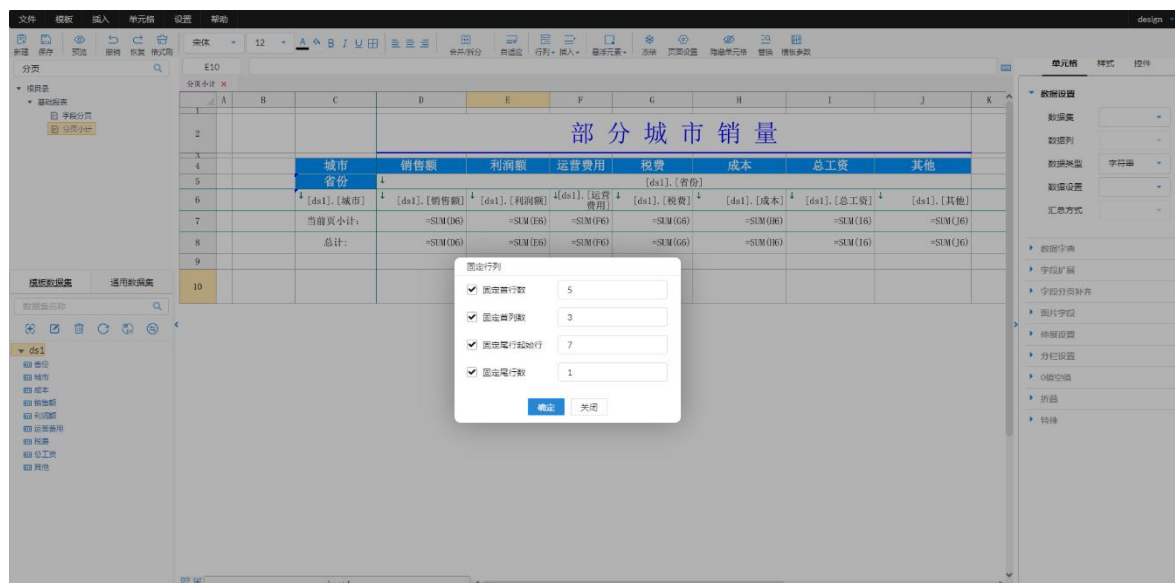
文件 模板 插入 单元格 设置 帮助

design

新建 保存 预览 撤销 恢复 格式刷 宋体 12 合并/拆分 自适应 行列 插入 悬浮元素 冻结 页面设置 隐藏单元格 替换 模板参数

分页

E10

单元格 样式 控件

▾ 模板目录
▾ 基础报表
字段分页
分页小计

分页小计 ×

| | A | B | C | D | E | F | G | H | I | J | K |
|---|---|---|---|---|---|---|---|---|---|---|---|
| 1 | | | | | | | | | | | |
| 2 | | | | 部 分 城 市 销 量 | | | | | | | |
| 3 | | | | | | | | | | | |
| 4 | | | 城市 | 销售额 | 利润额 | 运营费用 | 税费 | 成本 | 总工资 | 其他 | |
| 5 | | | 省份 | | | | [ds1].[省份] | | | | |
| 6 | | | [ds1].[城市] | [ds1].[销售额] | [ds1].[利润额] | [ds1].[运营费用] | [ds1].[税费] | [ds1].[成本] | [ds1].[总工资] | [ds1].[其他] | |
| 7 | | | 当前页小计: | =SUM(D6) | =SUM(E6) | =SUM(F6) | =SUM(G6) | =SUM(H6) | =SUM(I6) | =SUM(J6) | |
| 8 | | | 总计: | =SUM(D6) | =SUM(E6) | =SUM(F6) | =SUM(G6) | =SUM(H6) | =SUM(I6) | =SUM(J6) | |
| 9 | | | | | | | | | | | |
| 10 | | | | | | | | | | | |

模板数据集 通用数据集

数据集名称

▾ ds1
省份
城市
成本
销售额
利润额
运营费用
税费
总工资
其他

固定行列
☑ 固定首行数 5
☑ 固定首列数 3
☑ 固定尾行起始行 7
☑ 固定尾行数 1
确定 关闭

▾ 数据设置
数据集
数据列
数据类型 字符串
数据设置
汇总方式

▸ 数据字典
▸ 字段扩展
▸ 字段分页补齐
▸ 图片字段
▸ 伸展设置
▸ 分栏设置
▸ 0值空值
▸ 折叠
▸ 特殊